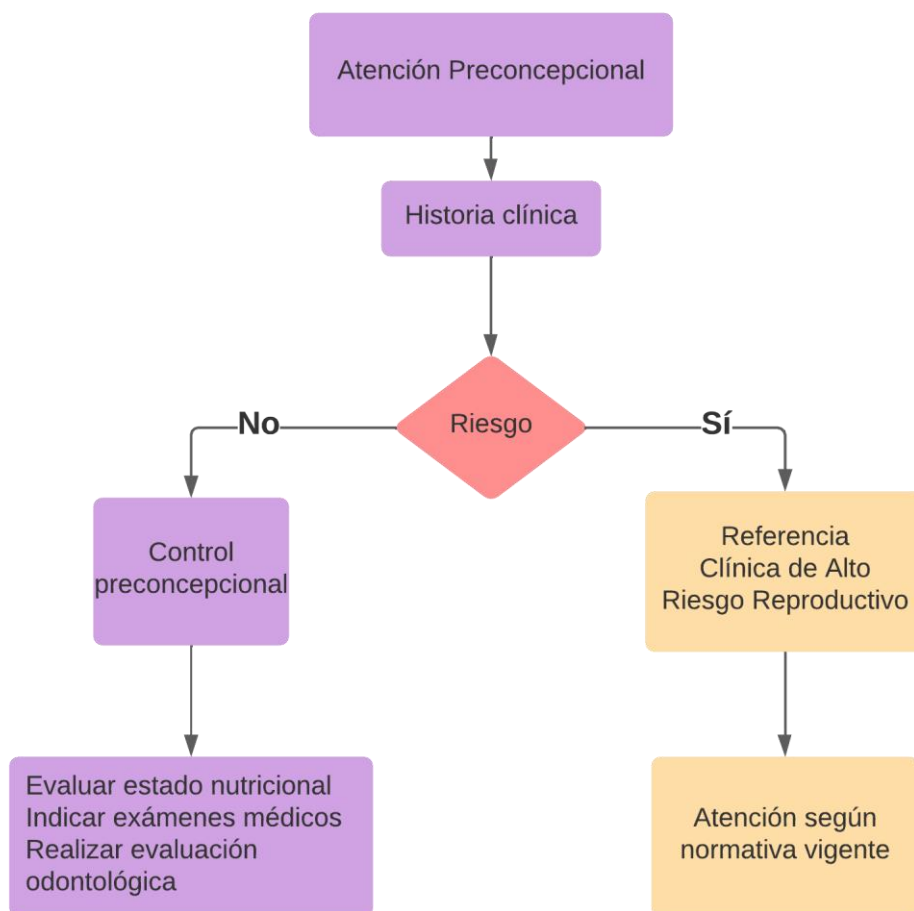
Atención Preconcepcional

Historia clínica

Riesgo

No

Sí

Control preconcepcional

Referencia Clínica de Alto Riesgo Reproductivo

Evaluar estado nutricional
Indicar exámenes médicos
Realizar evaluación odontológica

Atención según normativa vigente